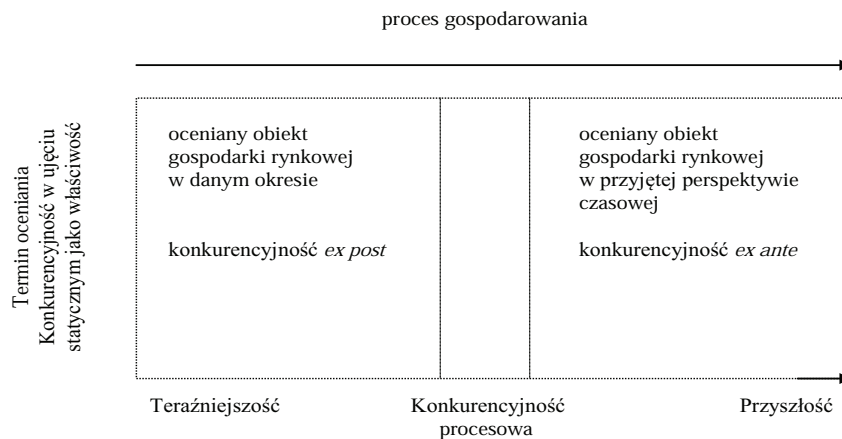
proces gospodarowania

Termin oceniania
Konkurencyjność w ujęciu statycznym jako właściwość

oceniany obiekt gospodarki rynkowej w danym okresie

konkurencyjność *ex post*

oceniany obiekt gospodarki rynkowej w przyjętej perspektywie czasowej

konkurencyjność *ex ante*

Teraźniejszość

Konkurencyjność procesowa

Przyszłość